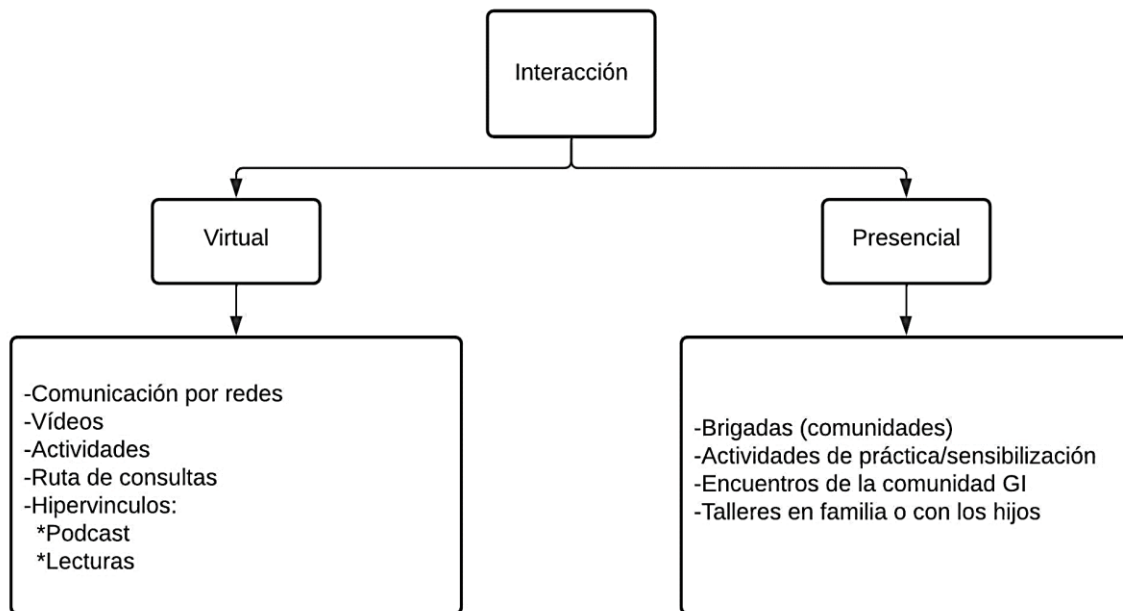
Interacción

Virtual

Presencial

-Comunicación por redes
-Vídeos
-Actividades
-Ruta de consultas
-Hipervinculos:
*Podcast
*Lecturas

-Brigadas (comunidades)
-Actividades de práctica/sensibilización
-Encuentros de la comunidad GI
-Talleres en familia o con los hijos